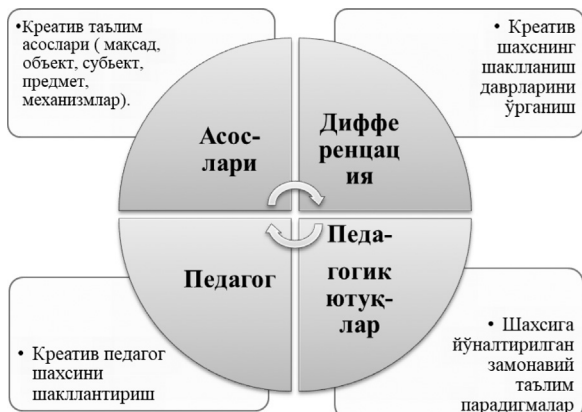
•Креатив таълим асослари ( мақсад, объект, субъект, предмет, механизмлар).

• Креатив шахснинг шаклланиш даврларини ўрганиш

Асос-лари

Диффе ренцац ия

Педагог

Педа-гогик ютуқ-лар

• Креатив педагог шахсини шакллантириш

• Шахсига йўналтирилган замонавий таълим парадигмалар